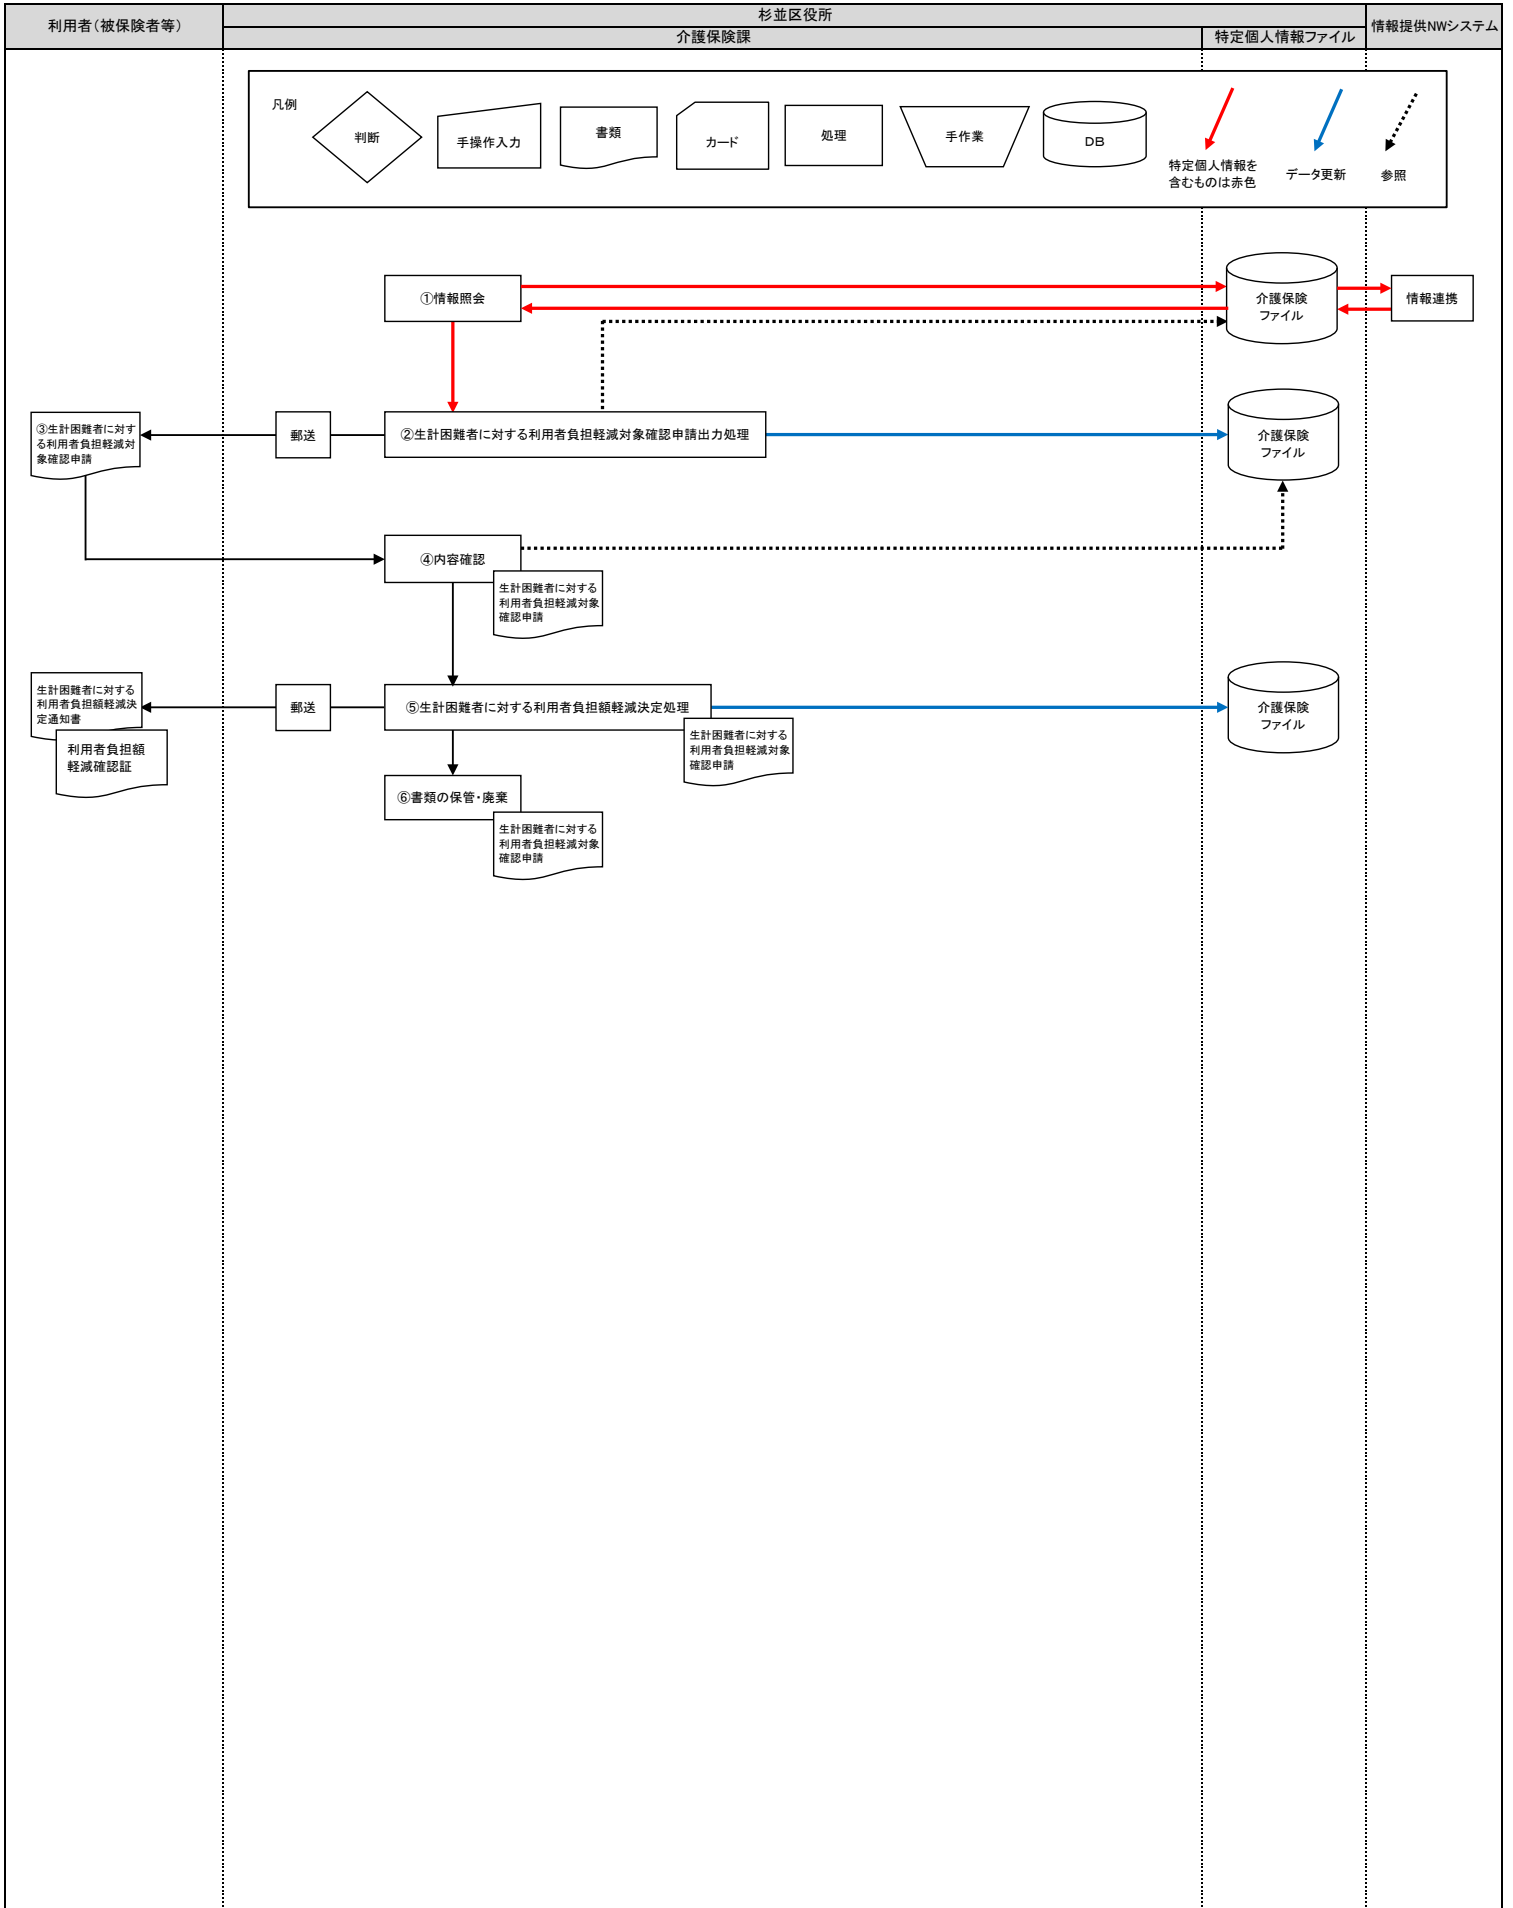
利用者（被保険者等）

杉並区役所

介護保険課

特定個人情報ファイル

情報提供NWシステム

凡例

判断

手操作入力

書類

カード

処理

手作業

DB

特定個人情報を含むものは赤色

データ更新

参照

①情報照会

介護保険ファイル

情報連携

③生計困難者に対する利用者負担軽減対象確認申請

郵送

②生計困難者に対する利用者負担軽減対象確認申請出力処理

介護保険ファイル

④内容確認

生計困難者に対する利用者負担軽減対象確認申請

生計困難者に対する利用者負担額軽減決定通知書

利用者負担額軽減確認証

郵送

⑤生計困難者に対する利用者負担額軽減決定処理

生計困難者に対する利用者負担軽減対象確認申請

介護保険ファイル

⑥書類の保管・廃棄

生計困難者に対する利用者負担軽減対象確認申請